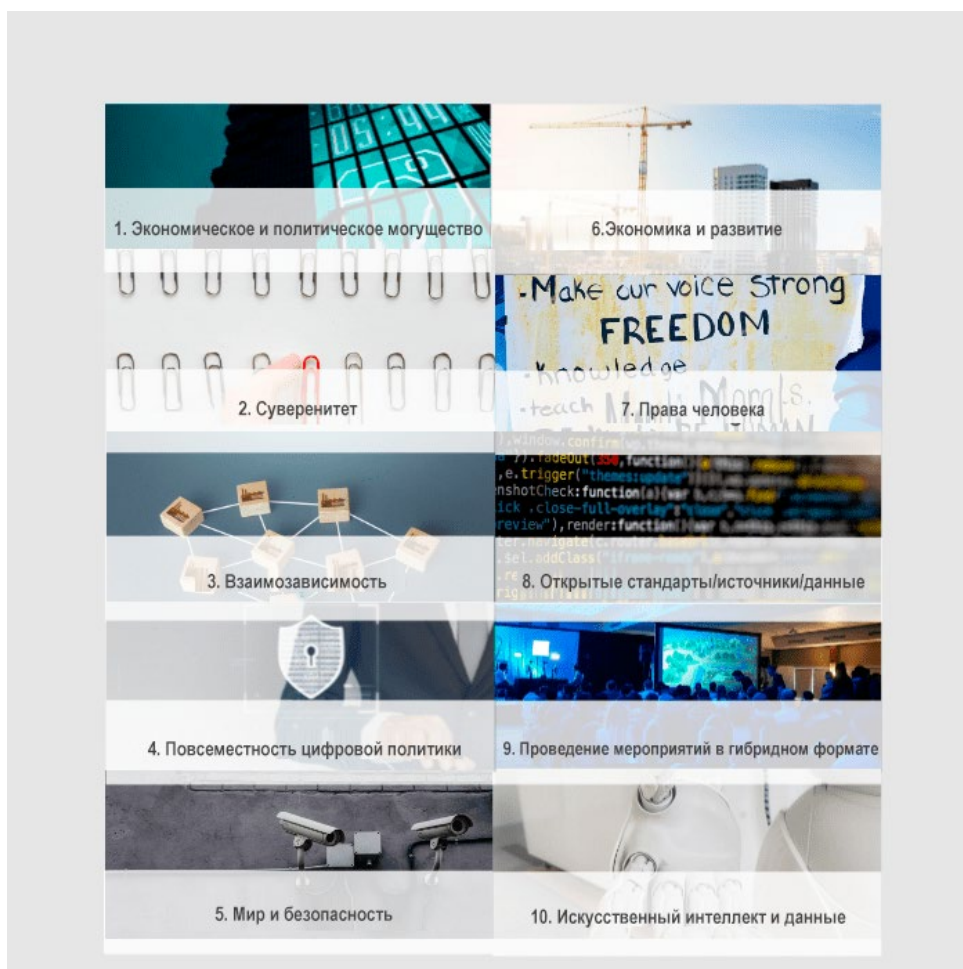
1. Экономическое и политическое могущество

2. Суверенитет

3. Взаимозависимость

4. Повсеместность цифровой политики

5. Мир и безопасность

6.Экономика и развитие

-Make our voice strong
FREEDOM
-knowledge
-teach

7. Права человека

8. Открытые стандарты/источники/данные

9. Проведение мероприятий в гибридном формате

10. Искусственный интеллект и данные